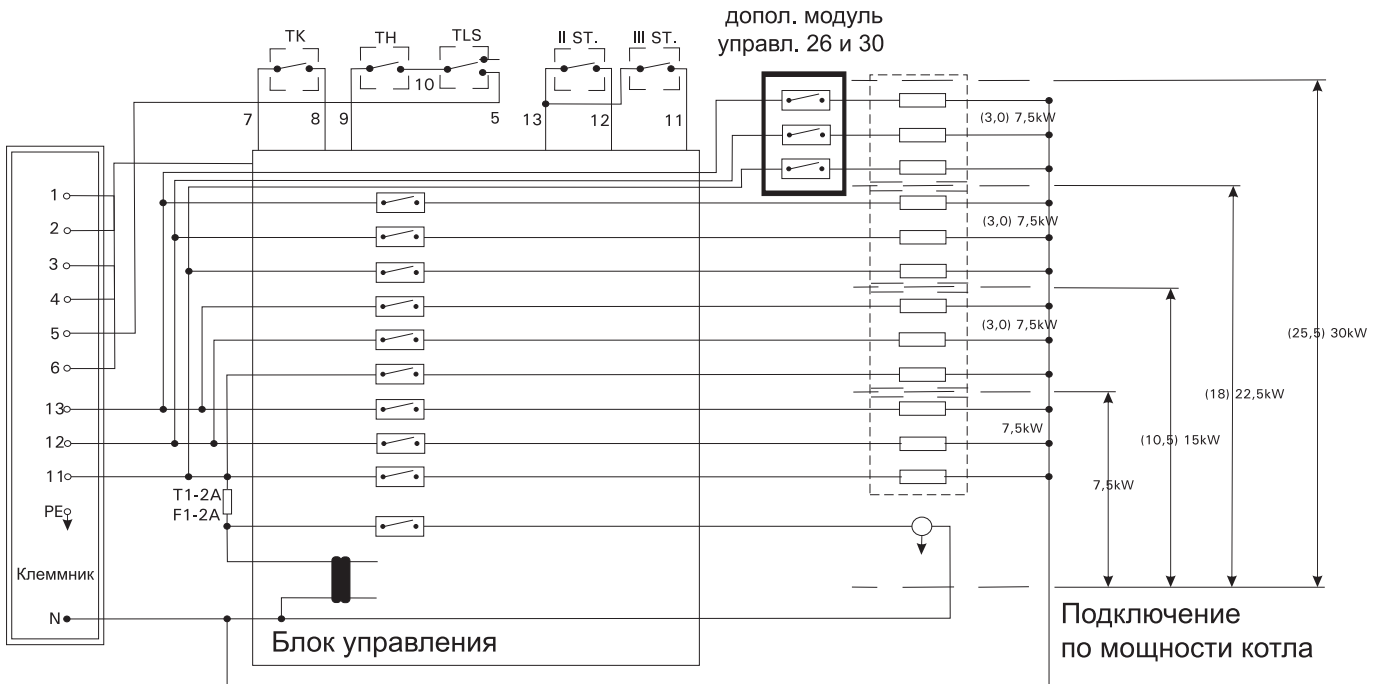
допол. модуль
управл. 26 и 30

TK
TH
TLS
II ST.
III ST.

7
8
9
10
5
13
12
11

(3,0) 7,5kW
(3,0) 7,5kW
(3,0) 7,5kW
7,5kW

(25,5) 30kW
(18) 22,5kW
(10,5) 15kW
7,5kW

1
2
3
4
5
6
13
12
11
PE

T1-2A
F1-2A

Клеммник

N

Блок управления

Подключение
по мощности котла